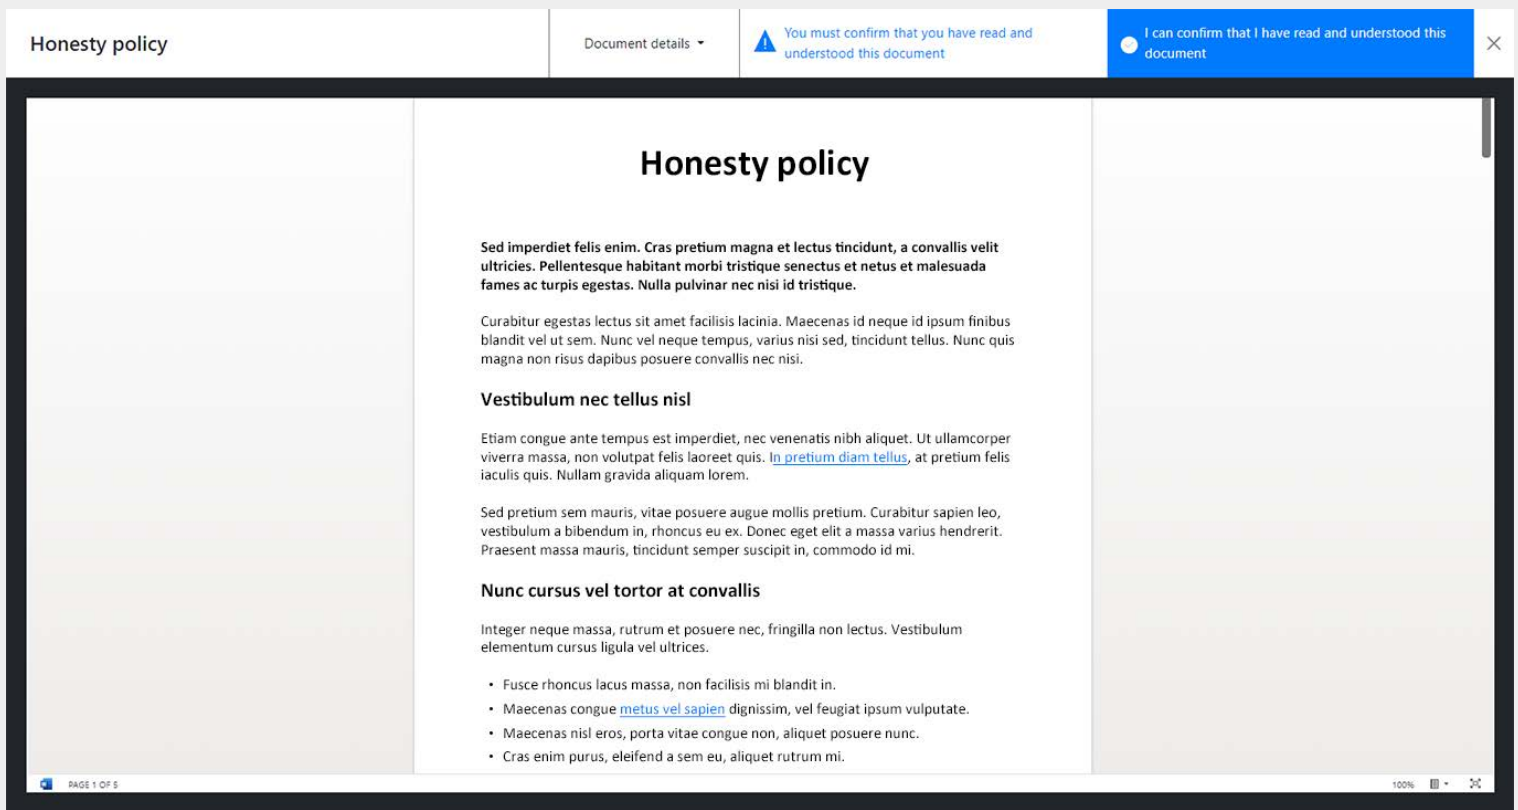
Honesty policy

Document details

You must confirm that you have read and understood this document

I can confirm that I have read and understood this document

Honesty policy

**Sed imperdiet felis enim. Cras pretium magna et lectus tincidunt, a convallis velit ultricies. Pellentesque habitant morbi tristique senectus et netus et malesuada fames ac turpis egestas. Nulla pulvinar nec nisi id tristique.**

Curabitur egestas lectus sit amet facilisis lacinia. Maecenas id neque id ipsum finibus blandit vel ut sem. Nunc vel neque tempus, varius nisi sed, tincidunt tellus. Nunc quis magna non risus dapibus posuere convallis nec nisi.

Vestibulum nec tellus nisl

Etiam congue ante tempus est imperdiet, nec venenatis nibh aliquet. Ut ullamcorper viverra massa, non volutpat felis laoreet quis. In pretium diam tellus, at pretium felis iaculis quis. Nullam gravida aliquam lorem.

Sed pretium sem mauris, vitae posuere augue mollis pretium. Curabitur sapien leo, vestibulum a bibendum in, rhoncus eu ex. Donec eget elit a massa varius hendrerit. Praesent massa mauris, tincidunt semper suscipit in, commodo id mi.

Nunc cursus vel tortor at convallis

Integer neque massa, rutrum et posuere nec, fringilla non lectus. Vestibulum elementum cursus ligula vel ultrices.

- Fusce rhoncus lacus massa, non facilisis mi blandit in.
- Maecenas congue metus vel sapien dignissim, vel feugiat ipsum vulputate.
- Maecenas nisl eros, porta vitae congue non, aliquet posuere nunc.
- Cras enim purus, eleifend a sem eu, aliquet rutrum mi.

PAGE 1 OF 5

100%